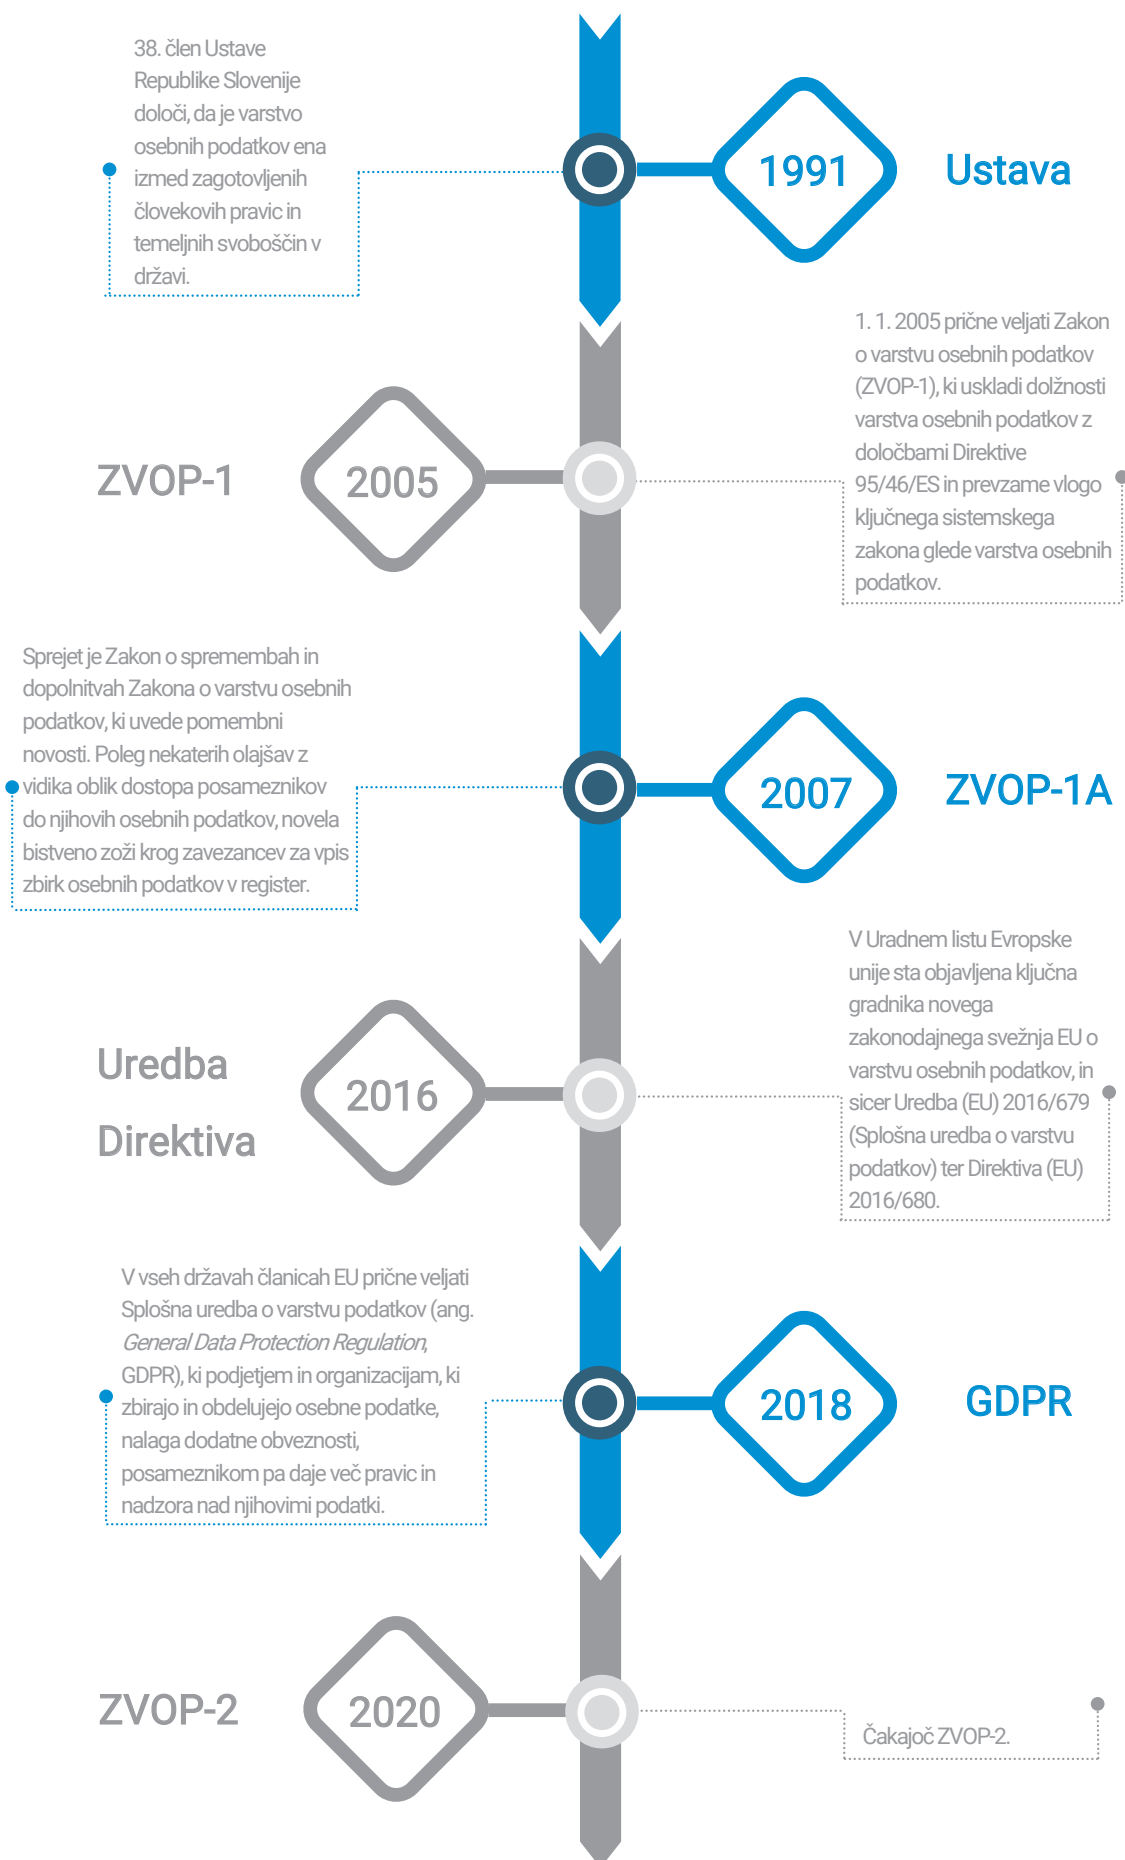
38. člen Ustave Republike Slovenije določi, da je varstvo osebnih podatkov ena izmed zagotovljenih človekovih pravic in temeljnih svoboščin v državi.

1991

Ustava

1. 1. 2005 prične veljati Zakon o varstvu osebnih podatkov (ZVOP-1), ki uskladi dolžnosti varstva osebnih podatkov z določbami Direktive 95/46/ES in prevzame vlogo ključnega sistemskega zakona glede varstva osebnih podatkov.

ZVOP-1

2005

Sprejet je Zakon o spremembah in dopolnitvah Zakona o varstvu osebnih podatkov, ki uvede pomembni novosti. Poleg nekaterih olajšav z vidika oblik dostopa posameznikov do njihovih osebnih podatkov, novela bistveno zoži krog zavezancev za vpis zbirk osebnih podatkov v register.

2007

ZVOP-1A

V Uradnem listu Evropske unije sta objavljena ključna gradnika novega zakonodajnega svežnja EU o varstvu osebnih podatkov, in sicer Uredba (EU) 2016/679 (Splošna uredba o varstvu podatkov) ter Direktiva (EU) 2016/680.

Uredba

Direktiva

2016

V vseh državah članicah EU prične veljati Splošna uredba o varstvu podatkov (ang. *General Data Protection Regulation*, GDPR), ki podjetjem in organizacijam, ki zbirajo in obdelujejo osebne podatke, nalaga dodatne obveznosti, posameznikom pa daje več pravic in nadzora nad njihovimi podatki.

2018

GDPR

ZVOP-2

2020

Čakajoč ZVOP-2.